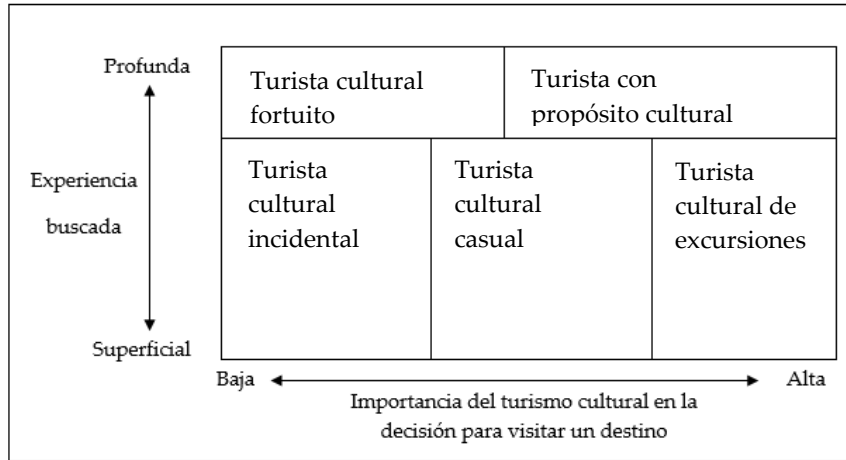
Profunda

Experiencia buscada

Superficial

Turista cultural fortuito

Turista con propósito cultural

Turista cultural incidental

Turista cultural casual

Turista cultural de excursiones

Baja

Alta

Importancia del turismo cultural en la decisión para visitar un destino